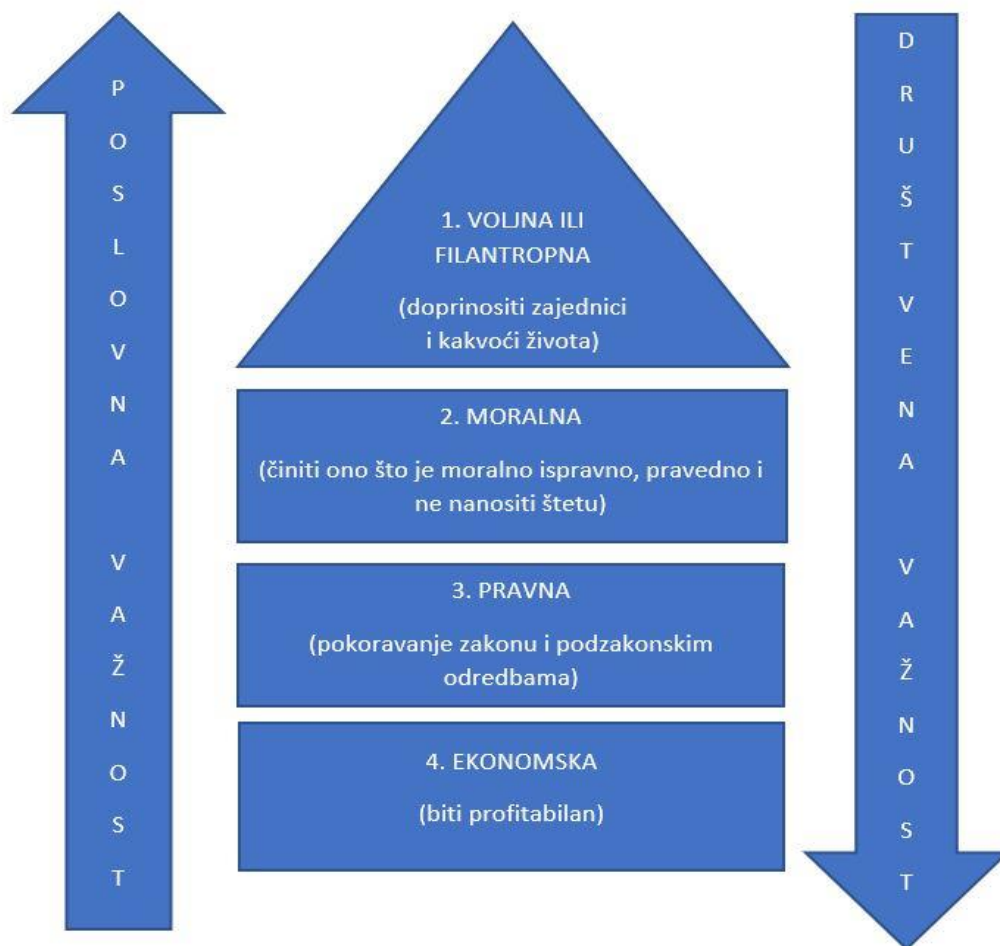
POSLOVNA VAŽNOST

1. VOLJNA ILI FILANTROPNA

(doprinositi zajednici i kakvoći života)

2. MORALNA

(činiti ono što je moralno ispravno, pravedno i ne nanositi štetu)

3. PRAVNA

(pokoravanje zakonu i podzakonskim odredbama)

4. EKONOMSKA

(biti profitabilan)

DRUŠTVENA VAŽNOST